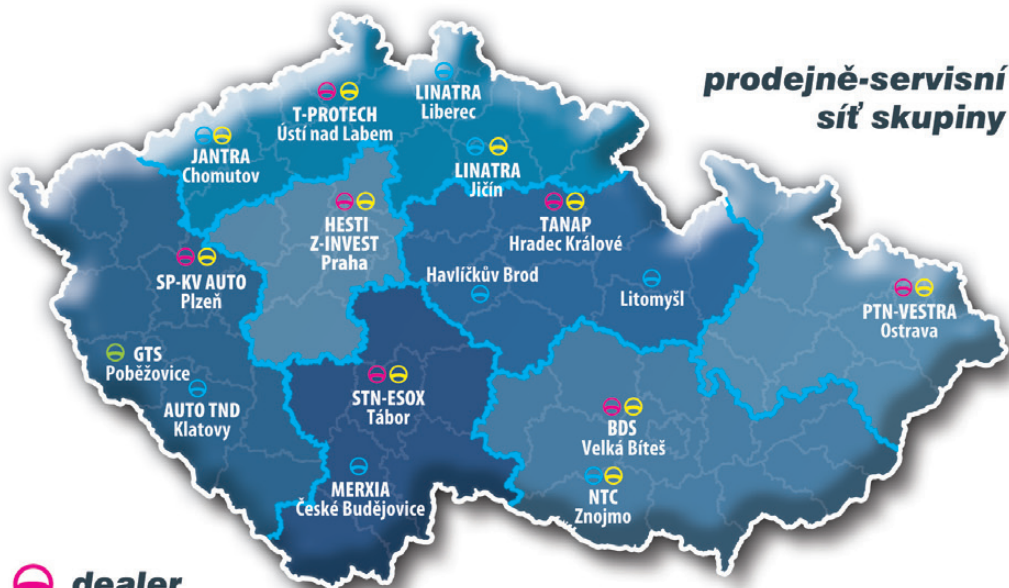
prodejně-servisní síť skupiny

LINATRA
Liberec

T-PROTECH
Ústí nad Labem

JANTRA
Chomutov

LINATRA
Jičín

HESTI
Z-INVEST
Praha

TANAP
Hradec Králové

SP-KV AUTO
Plzeň

Havlíčkův Brod

Litomyšl

PTN-VESTRA
Ostrava

GTS
Poběžovice

AUTO TND
Klatovy

STN-ESOX
Tábor

BDS
Velká Bíteš

MERXIA
České Budějovice

NTC
Znojmo

dealer